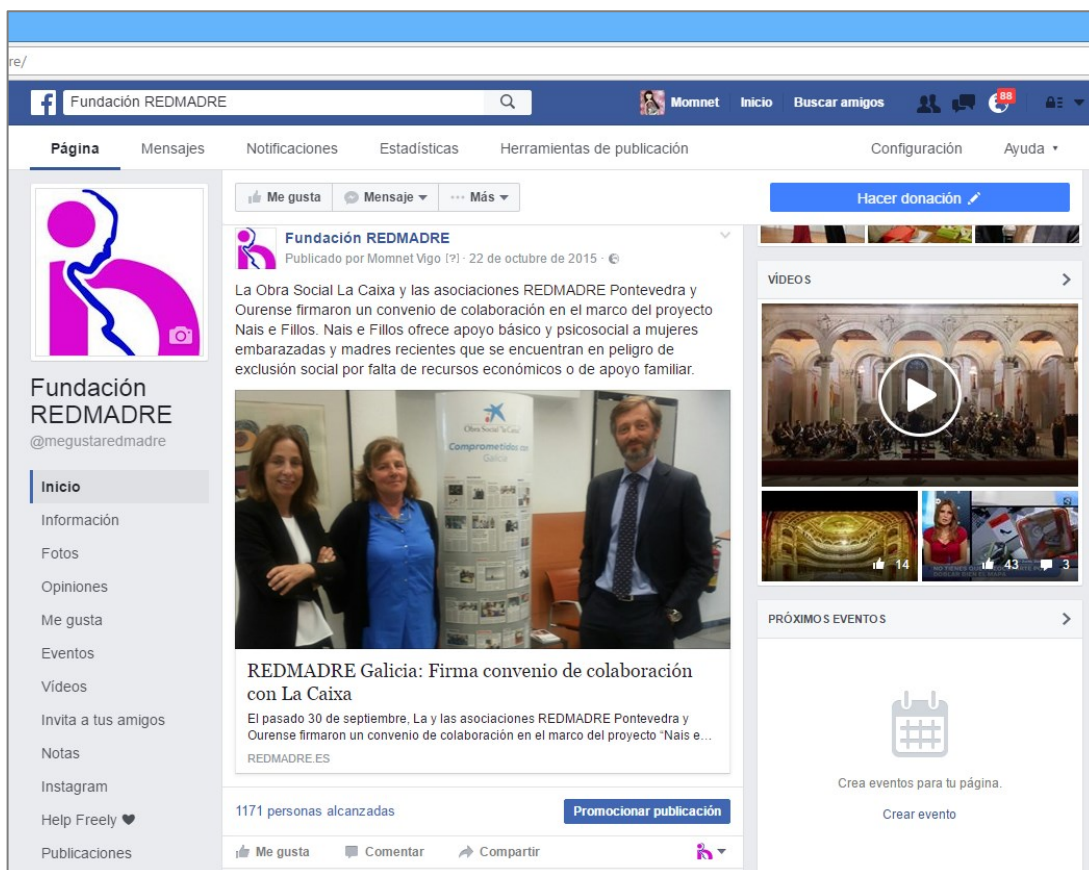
re/

Fundación REDMADRE

Momnet Inicio Buscar amigos 88

Página Mensajes Notificaciones Estadísticas Herramientas de publicación Configuración Ayuda ▾

Fundación REDMADRE
@megustaredmadre

Inicio
Información
Fotos
Opiniones
Me gusta
Eventos
Vídeos
Invita a tus amigos
Notas
Instagram
Help Freely ♥
Publicaciones

Me gusta Mensaje ▾ ··· Más ▾

Fundación REDMADRE
Publicado por Momnet Vigo [?] · 22 de octubre de 2015 ·

La Obra Social La Caixa y las asociaciones REDMADRE Pontevedra y Ourense firmaron un convenio de colaboración en el marco del proyecto Nais e Fillos. Nais e Fillos ofrece apoyo básico y psicosocial a mujeres embarazadas y madres recientes que se encuentran en peligro de exclusión social por falta de recursos económicos o de apoyo familiar.

Obra Social "la Caixa"
Comprometidos con Galicia

REDMADRE Galicia: Firma convenio de colaboración con La Caixa

El pasado 30 de septiembre, La y las asociaciones REDMADRE Pontevedra y Ourense firmaron un convenio de colaboración en el marco del proyecto "Nais e...

REDMADRE.ES

1171 personas alcanzadas

Promocionar publicación

Me gusta Comentar Compartir

Hacer donación

VÍDEOS

14 43 3

PRÓXIMOS EVENTOS

Crea eventos para tu página.

Crear evento